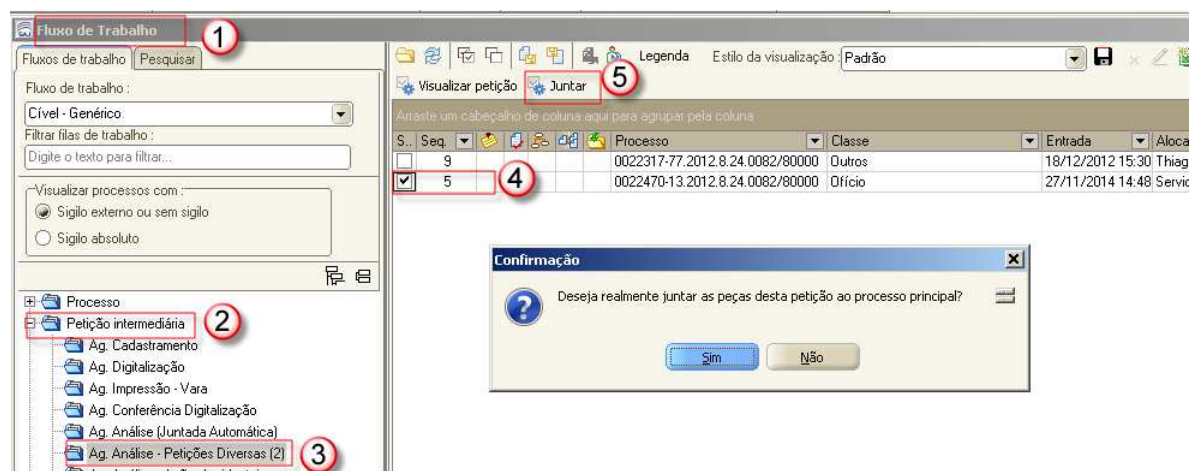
Fluxo de Trabalho ①

Fluxos de trabalho | Pesquisar

Fluxo de trabalho :

Cível - Genérico

Filtrar filas de trabalho :

Digite o texto para filtrar...

Visualizar processos com :

Sigilo externo ou sem sigilo

Sigilo absoluto

Processo

Petição intermediária ②

Ag. Cadastramento

Ag. Digitalização

Ag. Impressão - Vara

Ag. Conferência Digitalização

Ag. Análise (Juntada Automática)

Ag. Análise - Petições Diversas (2) ③

Legenda Estilo da visualização : Padrão

Visualizar petição | Juntar ⑤

Arraste um cabeçalho de coluna aqui para agrupar pela coluna

| S.. | Seq. | Processo | Classe | Entrada | Aloca |
|---|---|---|---|---|---|
| | 9 | 0022317-77.2012.8.24.0082/80000 | Outros | 18/12/2012 15:30 | Thiag |
| ☑ | 5 ④ | 0022470-13.2012.8.24.0082/80000 | Ofício | 27/11/2014 14:48 | Servic |

Confirmação

Deseja realmente juntar as peças desta petição ao processo principal?

Sim | Não